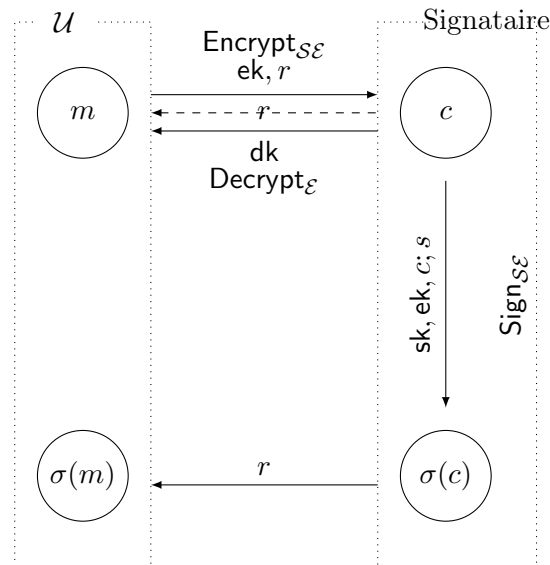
$\mathcal{U}$

Signataire

$\mathsf{Encrypt}_{\mathcal{SE}}$

$\mathsf{ek}, r$

$m$

$r$

$c$

$\mathsf{dk}$

$\mathsf{Decrypt}_{\mathcal{E}}$

$\mathsf{sk}, \mathsf{ek}, c; s$

$\mathsf{Sign}_{\mathcal{SE}}$

$\sigma(m)$

$r$

$\sigma(c)$